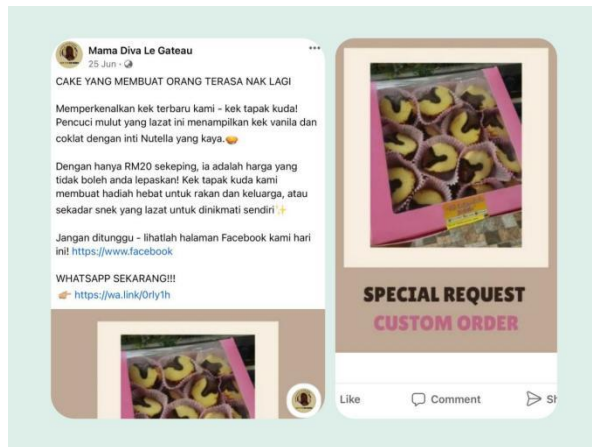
Mama Diva Le Gateau
25 Jun ·

CAKE YANG MEMBUAT ORANG TERASA NAK LAGI

Memperkenalkan kek terbaru kami - kek tapak kuda! Pencuci mulut yang lazat ini menampilkan kek vanila dan coklat dengan inti Nutella yang kaya.

Dengan hanya RM20 sekeping, ia adalah harga yang tidak boleh anda lepaskan! Kek tapak kuda kami membuat hadiah hebat untuk rakan dan keluarga, atau sekadar snek yang lazat untuk dinikmati sendiri

Jangan ditunggu - lihatlah halaman Facebook kami hari ini! https://www.facebook

WHATSAPP SEKARANG!!!
https://wa.link/0rly1h

SPECIAL REQUEST
CUSTOM ORDER

Like Comment Sh